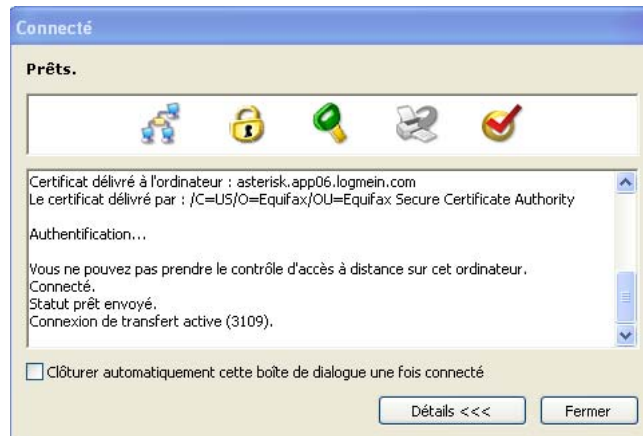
Connecté

Prêts.

Certificat délivré à l'ordinateur : asterisk.app06.logmein.com
Le certificat délivré par : /C=US/O=Equifax/OU=Equifax Secure Certificate Authority

Authentification...

Vous ne pouvez pas prendre le contrôle d'accès à distance sur cet ordinateur.
Connecté.
Statut prêt envoyé.
Connexion de transfert active (3109).

Clôturer automatiquement cette boîte de dialogue une fois connecté

Détails <<<
Fermer